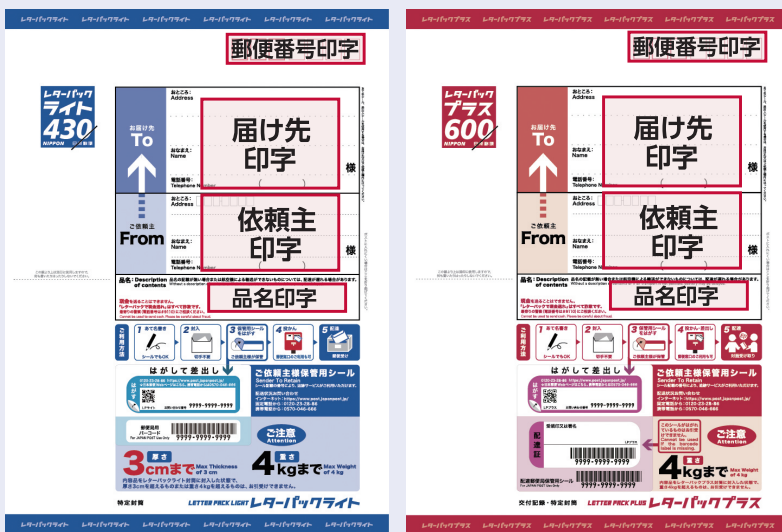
レターパックライト レターパックライト レターパックライト レターパックライト

郵便番号印字

レターパックライト 430 NIPPON

お届け先 To

おところ: Address

届け先 印字

おなまえ: Name

様

電話番号: Telephone Number

ご依頼主 From

おところ: Address

依頼主 印字

おなまえ: Name

様

品名: Description of contents

品名印字

はがして差出し

ご依頼主様保管用シール Sender To Retain

9999-9999-9999

ご注意 Attention

厚さ 3cmまで Max Thickness of 3 cm

重さ 4kgまで Max Weight of 4 kg

特定封筒

LETTER PACK LIGHT レターパックライト

レターパックプラス レターパックプラス レターパックプラス レターパックプラス

郵便番号印字

レターパックプラス 600 NIPPON

お届け先 To

おところ: Address

届け先 印字

おなまえ: Name

様

電話番号: Telephone Number

ご依頼主 From

おところ: Address

依頼主 印字

おなまえ: Name

様

品名: Description of contents

品名印字

はがして差出し

ご依頼主様保管用シール Sender To Retain

9999-9999-9999

配達証

ご注意 Attention

重さ 4kgまで Max Weight of 4 kg

交付記録・特定封筒

LETTER PACK PLUS レターパックプラス